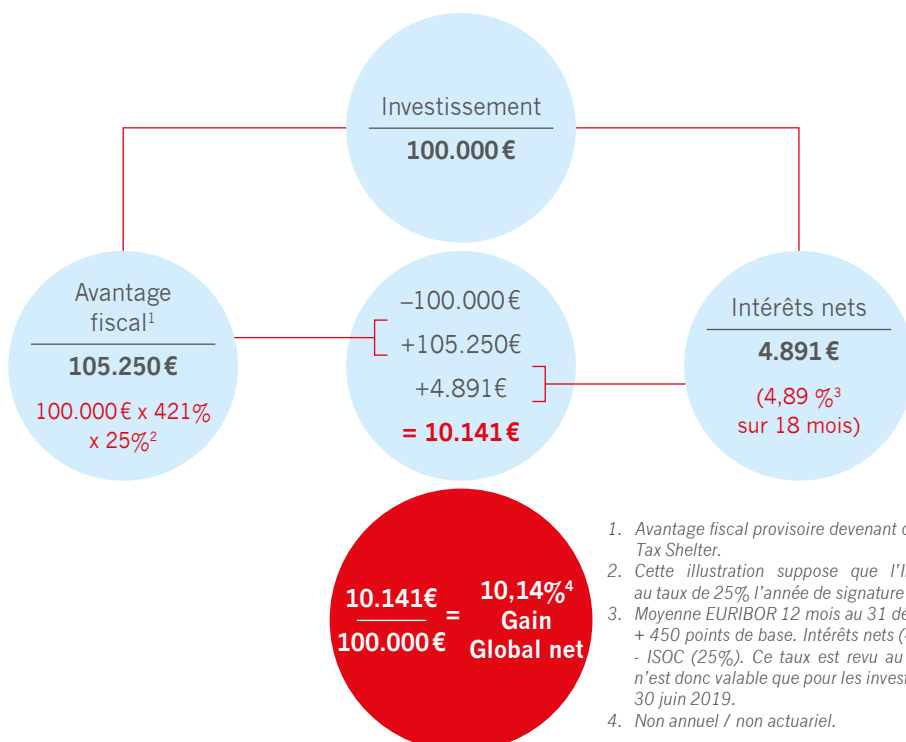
Investissement
100.000 €

Avantage fiscal$^1$
105.250 €
100.000 € x 421% x 25%$^2$

–100.000 €
+105.250€
+4.891€
= 10.141 €

Intérêts nets
4.891 €
(4,89 %$^3$ sur 18 mois)

$\frac{10.141€}{100.000€}$ = 10,14%$^4$ Gain Global net

1. Avantage fiscal provisoire devenant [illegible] Tax Shelter.
2. Cette illustration suppose que l'I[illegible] au taux de 25% l'année de signature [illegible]
3. Moyenne EURIBOR 12 mois au 31 d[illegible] + 450 points de base. Intérêts nets ([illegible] - ISOC (25%). Ce taux est revu au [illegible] n'est donc valable que pour les invest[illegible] 30 juin 2019.
4. Non annuel / non actuariel.